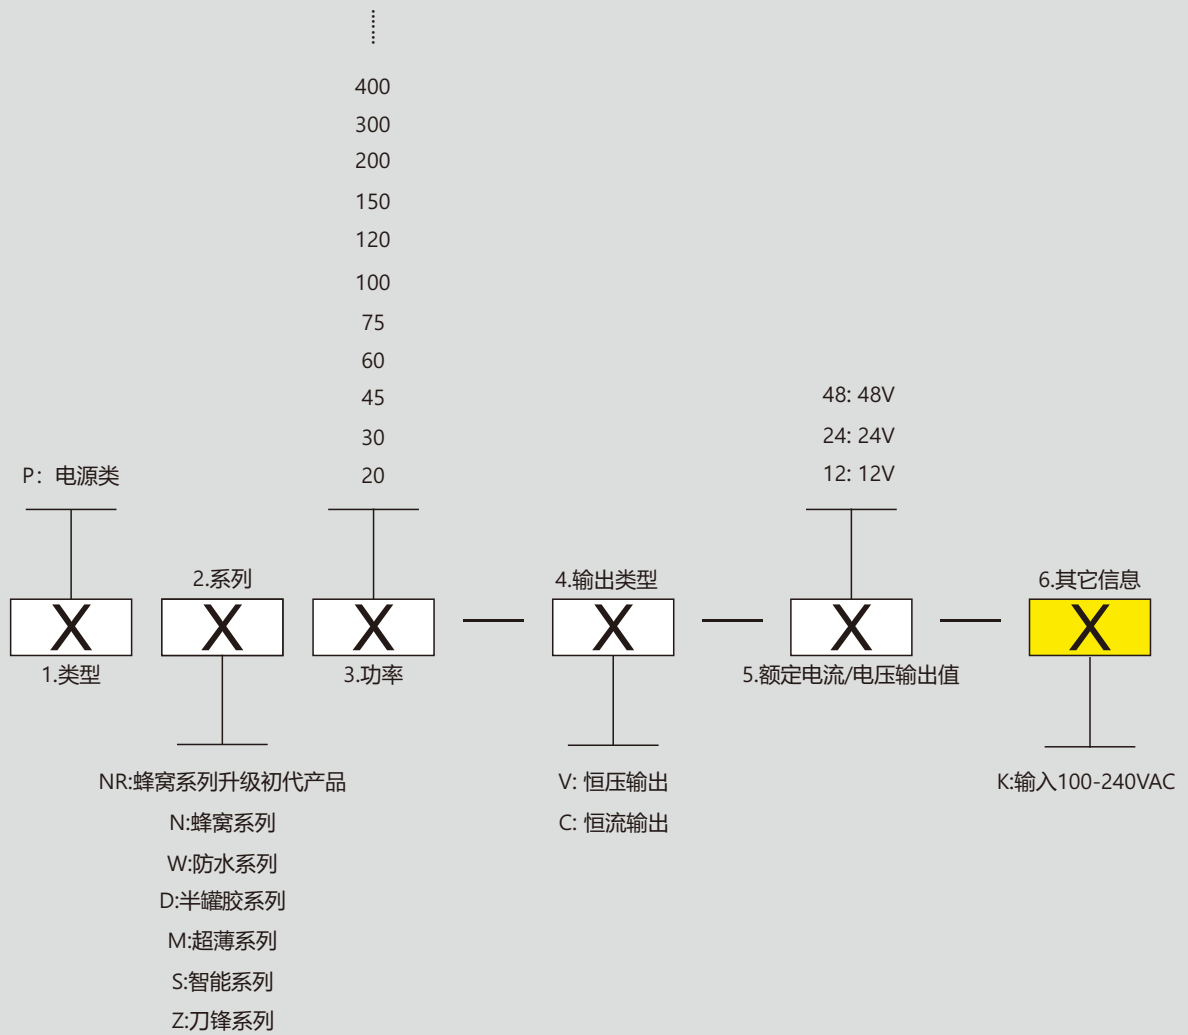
⋮

400
300
200
150
120
100
75
60
45
30
20

P：电源类

2.系列

4.输出类型

48: 48V
24: 24V
12: 12V

6.其它信息

X X X — X — X — X

1.类型

3.功率

5.额定电流/电压输出值

NR:蜂窝系列升级初代产品
N:蜂窝系列
W:防水系列
D:半罐胶系列
M:超薄系列
S:智能系列
Z:刀锋系列

V: 恒压输出
C: 恒流输出

K:输入100-240VAC